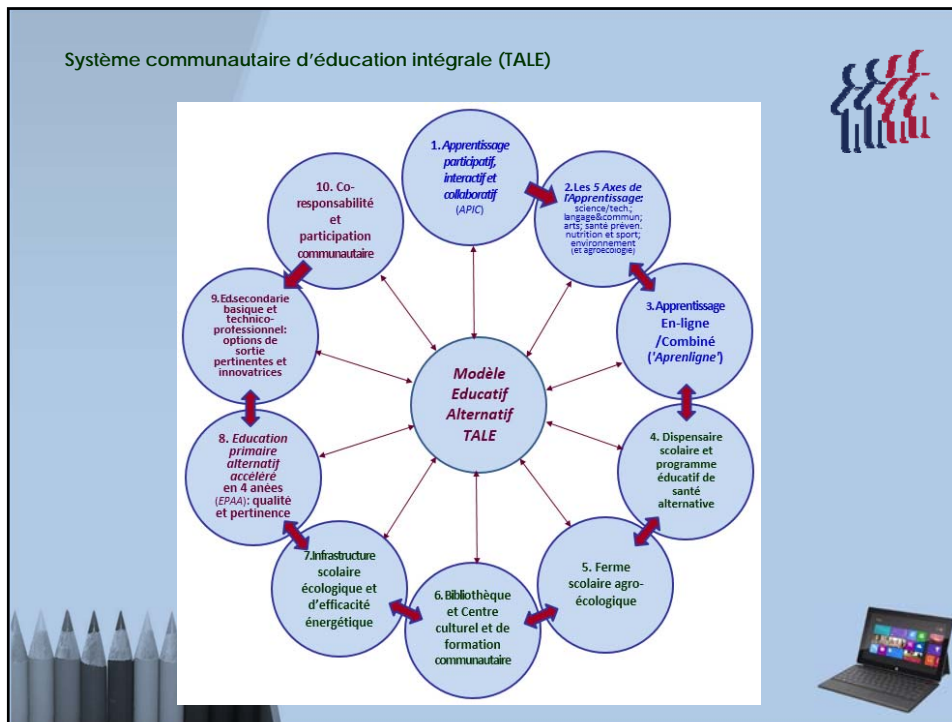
Système communautaire d'éducation intégrale (TALE)

1. Apprentissage participatif, interactif et collaboratif (APIC)

2. Les 5 Axes de l'Apprentissage: science/tech; langage&commun; arts; santé préven. nutrition et sport; environnement (et agroecologie)

3. Apprentissage En-ligne /Combiné ('Aprenligne')

4. Dispensaire scolaire et programme éducatif de santé alternative

5. Ferme scolaire agro-écologique

6. Bibliothèque et Centre culturel et de formation communautaire

7. Infrastructure scolaire écologique et d'efficacité énergétique

8. Education primaire alternatif accéléré en 4 anées (EPAA): qualité et pertinence

9. Ed.secondarie basique et technico-professionnel: options de sortie pertinentes et innovatrices

10. Co-responsabilité et participation communautaire

Modèle Educatif Alternatif TALE